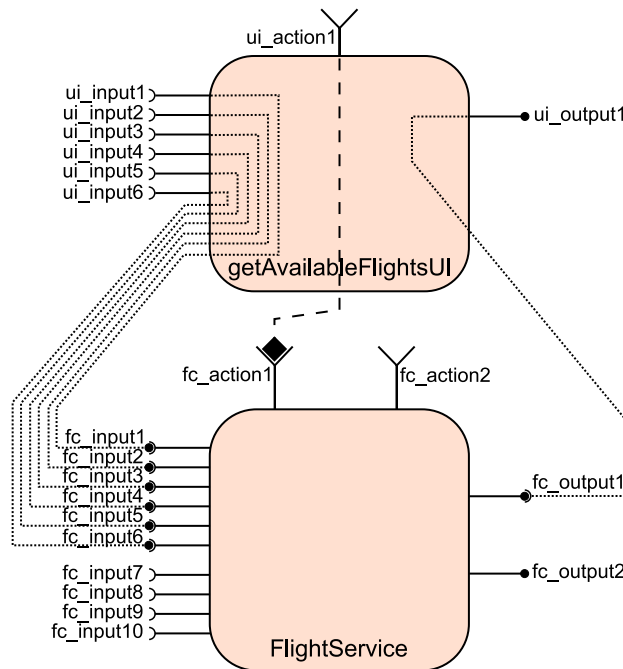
ui_action1

ui_input1
ui_input2
ui_input3
ui_input4
ui_input5
ui_input6

ui_output1

getAvailableFlightsUI

fc_action1
fc_action2

fc_input1
fc_input2
fc_input3
fc_input4
fc_input5
fc_input6
fc_input7
fc_input8
fc_input9
fc_input10

fc_output1
fc_output2

FlightService